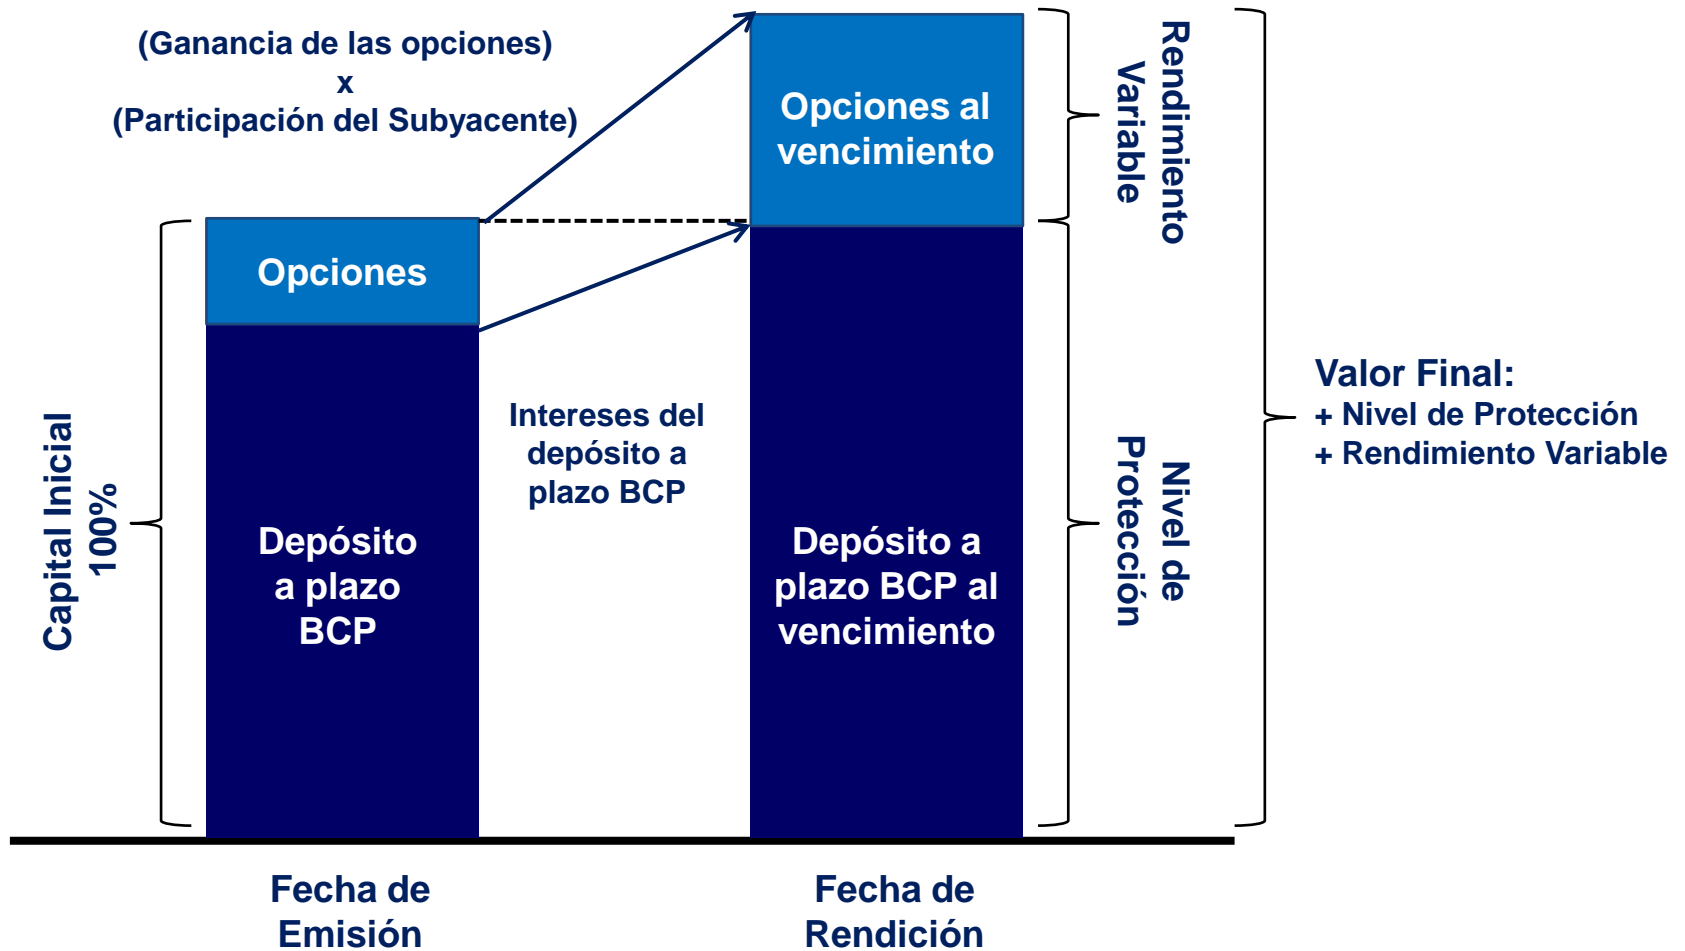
(Ganancia de las opciones)
x
(Participación del Subyacente)

Opciones al vencimiento

Rendimiento Variable

Opciones

Capital Inicial 100%

Depósito a plazo BCP

Intereses del depósito a plazo BCP

Depósito a plazo BCP al vencimiento

Nivel de Protección

Valor Final:
+ Nivel de Protección
+ Rendimiento Variable

Fecha de Emisión

Fecha de Rendición